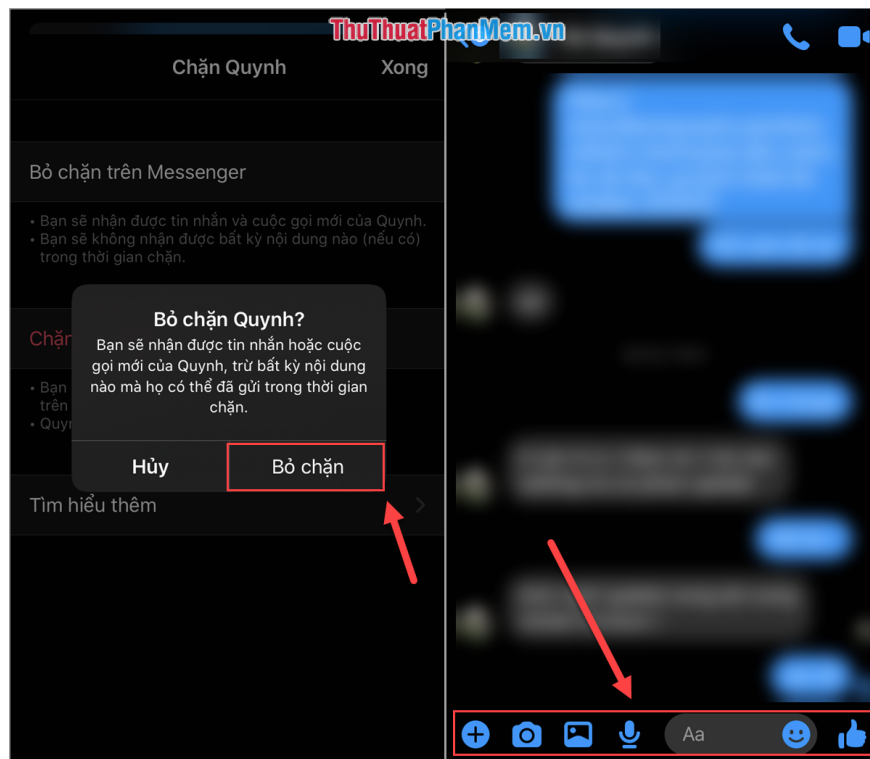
ThuThuatPhanMem.vn

Chặn Quynh

Xong

Bỏ chặn trên Messenger

• Bạn sẽ nhận được tin nhắn và cuộc gọi mới của Quynh.
• Bạn sẽ không nhận được bất kỳ nội dung nào (nếu có) trong thời gian chặn.

Chặn

• Bạn
trên
• Quy

Bỏ chặn Quynh?

Bạn sẽ nhận được tin nhắn hoặc cuộc gọi mới của Quynh, trừ bất kỳ nội dung nào mà họ có thể đã gửi trong thời gian chặn.

Hủy

Bỏ chặn

Tìm hiểu thêm

Aa